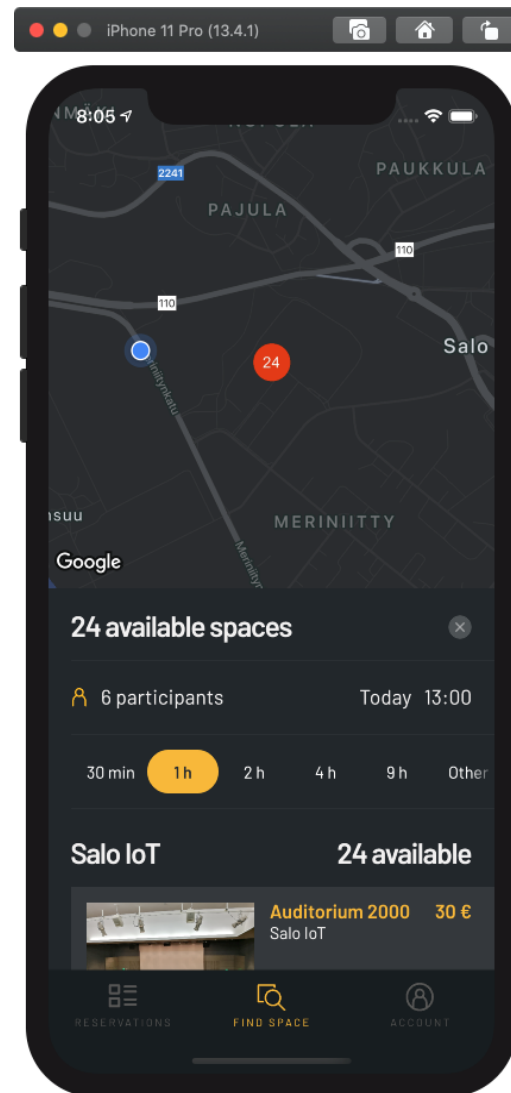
iPhone 11 Pro (13.4.1)

8:05

2241

PAUKKULA

PAJULA

110

110

Salo

24

nsuu

MERINIITTY

Meriniitynkatu

Google

24 available spaces

6 participants

Today 13:00

30 min

1 h

2 h

4 h

9 h

Other

Salo IoT

24 available

Auditorium 2000

30 €

Salo IoT

RESERVATIONS

FIND SPACE

ACCOUNT